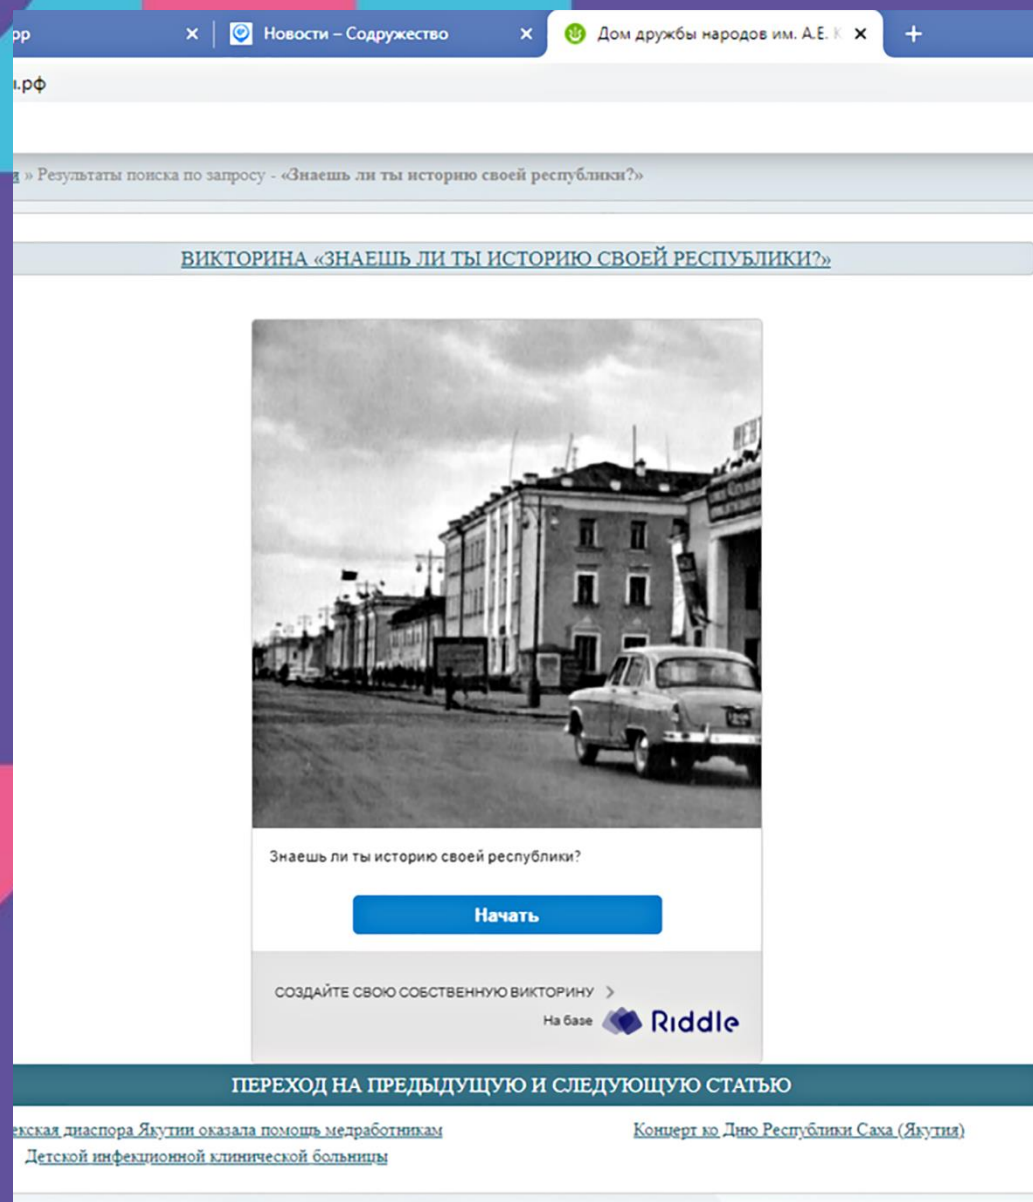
рр ×
Новости – Содружество ×
Дом дружбы народов им. А.Е. К ×
+

.рф

» Результаты поиска по запросу - «Знаешь ли ты историю своей республики?»

ВИКТОРИНА «ЗНАЕШЬ ЛИ ТЫ ИСТОРИЮ СВОЕЙ РЕСПУБЛИКИ?»

Знаешь ли ты историю своей республики?

Начать

СОЗДАЙТЕ СВОЮ СОБСТВЕННУЮ ВИКТОРИНУ >

На базе Riddle

ПЕРЕХОД НА ПРЕДЫДУЩУЮ И СЛЕДУЮЩУЮ СТАТЬЮ

екская диаспора Якутии оказала помощь медработникам Детской инфекционной клинической больницы

Концерт ко Дню Республики Саха (Якутия)